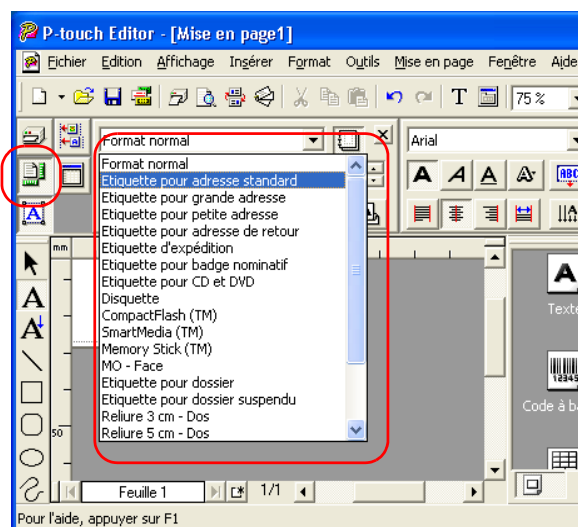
P-touch Editor - [Mise en page1]

Fichier Edition Affichage Insérer Format Outils Mise en page Fenêtre Aide

75 %

Format normal

Arial

Format normal
Etiquette pour adresse standard
Etiquette pour grande adresse
Etiquette pour petite adresse
Etiquette pour adresse de retour
Etiquette d'expédition
Etiquette pour badge nominatif
Etiquette pour CD et DVD
Disquette
CompactFlash (TM)
SmartMedia (TM)
Memory Stick (TM)
MO - Face
Etiquette pour dossier
Etiquette pour dossier suspendu
Reliure 3 cm - Dos
Reliure 5 cm - Dos

mm

50

Texte

Code à ba

Feuille 1

1/1

Pour l'aide, appuyer sur F1